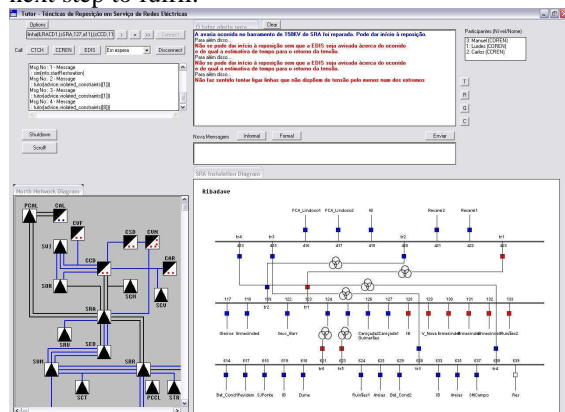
next step to fulfill.

Tutor - Técnicas de Reposição em Serviço de Redes Eléctricas

Options

Clear

Call CTCH CEREN EDIS Em espera Disconnect

Msg No.: 1 - Message
Msg No.: 2 - Message
Msg No.: 3 - Message
Msg No.: 4 - Message

A avaria ocorrida no barramento de 150KV de SRA foi reparado. Pode dar início à reposição.
Para além disso...
Não se pode dar início à reposição sem que o EDIS seja avisado acerca do ocorrido
e do qual a estimativa de tempo para o retorno da tensão.
Para além disso...
Não se pode dar início à reposição sem que o EDIS seja avisado acerca do ocorrido
e do qual a estimativa de tempo para o retorno da tensão.
Para além disso...
Não faz sentido tentar ligar linhas que não disponham de tensão pelo menos num dos extremos

Participantes (Nº.nil/Name)
3: Manuel1 [CEREN]
1: Luides [CEREN]
2: Carlos [CEREN]

T
R
Q
C

Shutdown
Scroll

Nova Mensagem Informal Formal Enviar

North Network Diagram

SRA Installation Diagram

Ribadave

PCL CAL CVF SUJ CSD CHN OCD CAR SOB SGN SDV SRA SRN SEB SVM SRR SCT PCCL STR

PCA_Lindoso1 PCA_Lindoso2 Recarei2 Recarei1

414 417 418 420 421 423

117 118 119 122 123 126 127 128 129 130 131 132 133

614 617 618 619 620 621 623 624 625 629 630 633 635 637 638 639